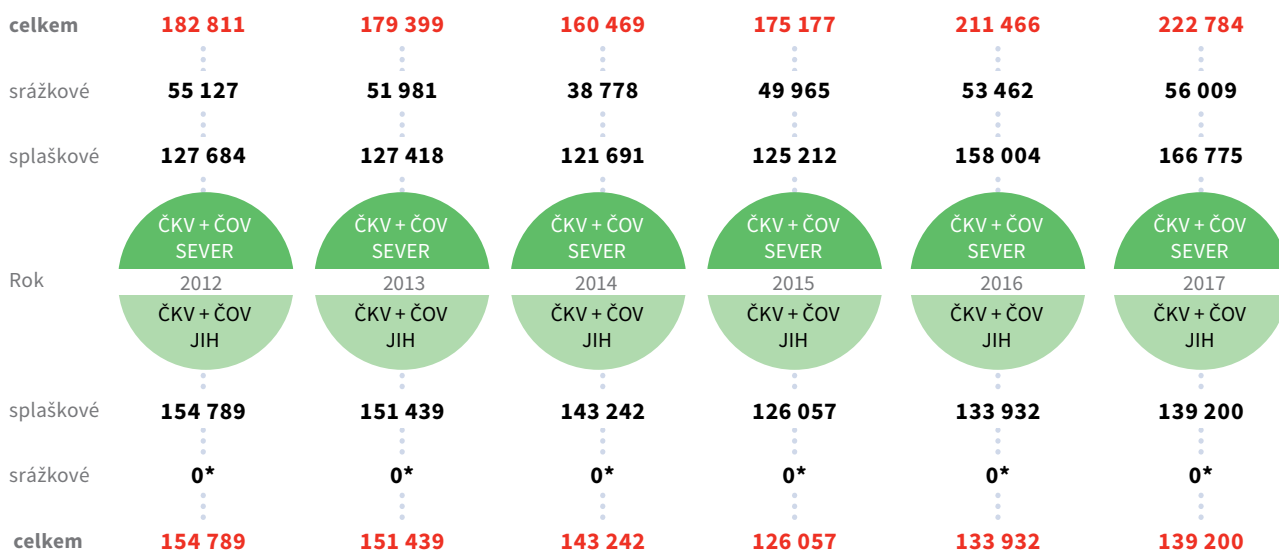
| | | | | | | |
|---|---|---|---|---|---|---|
| celkem | 182 811 | 179 399 | 160 469 | 175 177 | 211 466 | 222 784 |
| srážkové | 55 127 | 51 981 | 38 778 | 49 965 | 53 462 | 56 009 |
| splaškové | 127 684 | 127 418 | 121 691 | 125 212 | 158 004 | 166 775 |
| | ČKV + ČOV SEVER | ČKV + ČOV SEVER | ČKV + ČOV SEVER | ČKV + ČOV SEVER | ČKV + ČOV SEVER | ČKV + ČOV SEVER |
| Rok | 2012 | 2013 | 2014 | 2015 | 2016 | 2017 |
| | ČKV + ČOV JIH | ČKV + ČOV JIH | ČKV + ČOV JIH | ČKV + ČOV JIH | ČKV + ČOV JIH | ČKV + ČOV JIH |
| splaškové | 154 789 | 151 439 | 143 242 | 126 057 | 133 932 | 139 200 |
| srážkové | 0* | 0* | 0* | 0* | 0* | 0* |
| celkem | 154 789 | 151 439 | 143 242 | 126 057 | 133 932 | 139 200 |